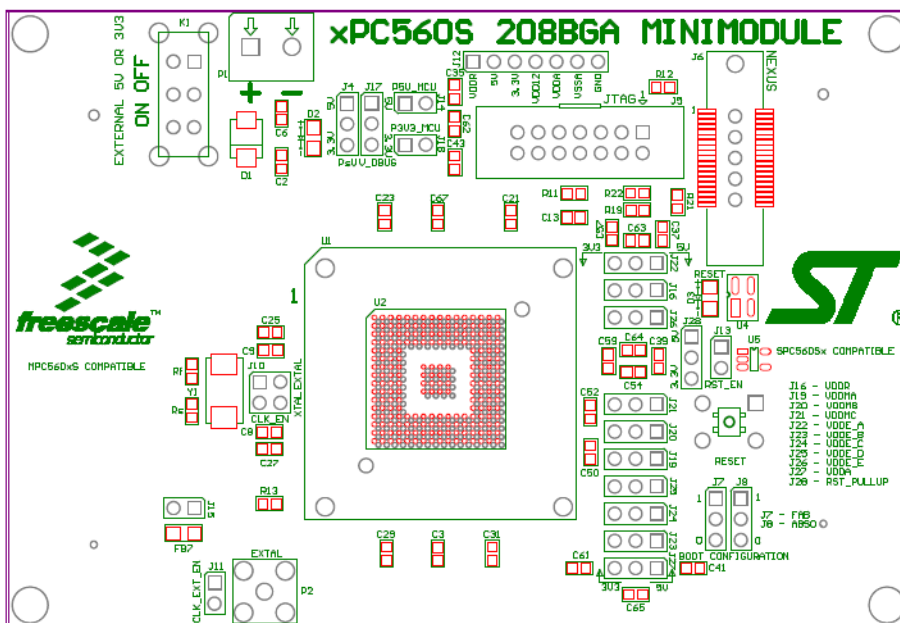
xPC560S 208BGA MINIMODULE

EXTERNAL 5V OR 3V3
ON OFF
K1
P1
+ −
D1
D2
C6
C2
J4
J17
P5V_MCU
J14
P3V3_MCU
J18
5V
3.3V
PsUV_DBUG
C35
C43
C36
J12
VDDR
5V
3.3V
VDD12
VDDA
VSSA
GND
JTAG
R12
J9
J6
NEXUS
1
C23
C67
C21
R11
C13
R22
R19
R21
C57
C63
C37
3V3
5V
U1
1
U2
J22
J16
J21
RESET
D3
U4
C25
C9
J10
XTAL_EXTAL
CLK_EN
C8
C27
Rf
Y1
Rs
R13
J15
FB7
C29
C3
C31
C61
C52
C59
C64
C39
J28
J13
U5
SPC56D5x COMPATIBLE
C51
3.3V
RST_EN
J27
J20
J19
J26
J24
J23
J25
C60
RESET
J16 - VDDR
J19 - VDDMA
J20 - VDDMB
J21 - VDDMC
J22 - VDDE_A
J23 - VDDE_B
J24 - VDDE_C
J25 - VDDE_D
J26 - VDDE_E
J27 - VDDA
J28 - RST_PULLUP
J7
J8
1
0
J7 - FAB
J8 - ABS0
BOOT CONFIGURATION
C41
3V3
0V
C65
freescale
semiconductor
MPC56DxS COMPATIBLE
CLK_EXT_EN
J11
EXTAL
P2